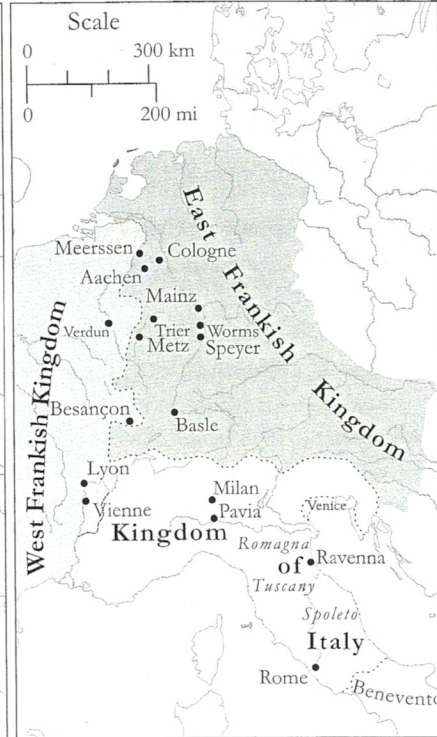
Scale
0 300 km
0 200 mi

East Frankish Kingdom

Meerssen
Cologne
Aachen
Mainz
Verdun
Trier
Worms
Metz
Speyer

West Frankish Kingdom

Besançon
Basle
Lyon
Vienne
Milan
Pavia
Venice
Kingdom of Italy
Romagna
Ravenna
Tuscany
Spoleto
Rome
Benevento